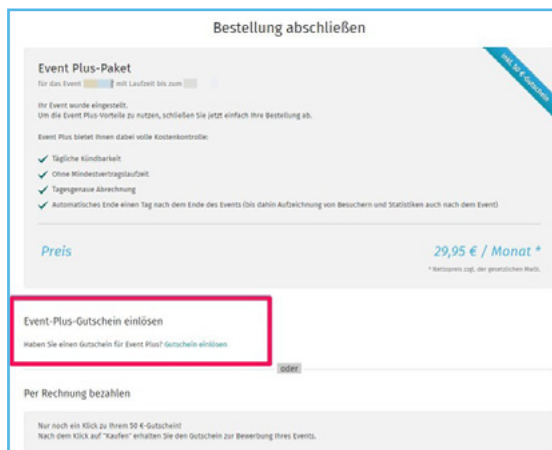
Bestellung abschließen

Event Plus-Paket
für das Event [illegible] mit Laufzeit bis zum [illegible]

inkl. 50 €-Gutschein

Ihr Event wurde eingestellt.
Um die Event Plus-Vorteile zu nutzen, schließen Sie jetzt einfach Ihre Bestellung ab.

Event Plus bietet Ihnen dabei volle Kostenkontrolle:

Tägliche Kündbarkeit
Ohne Mindestvertragslaufzeit
Tagesgenaue Abrechnung
Automatisches Ende einen Tag nach dem Ende des Events (bis dahin Aufzeichnung von Besuchern und Statistiken auch nach dem Event)

Preis

29,95 € / Monat *

* Nettopreis zzgl. der gesetzlichen MwSt.

Event-Plus-Gutschein einlösen

Haben Sie einen Gutschein für Event Plus? Gutschein einlösen

oder

Per Rechnung bezahlen

Nur noch ein Klick zu Ihrem 50 €-Gutschein!
Nach dem Klick auf "Kaufen" erhalten Sie den Gutschein zur Bewerbung Ihres Events.